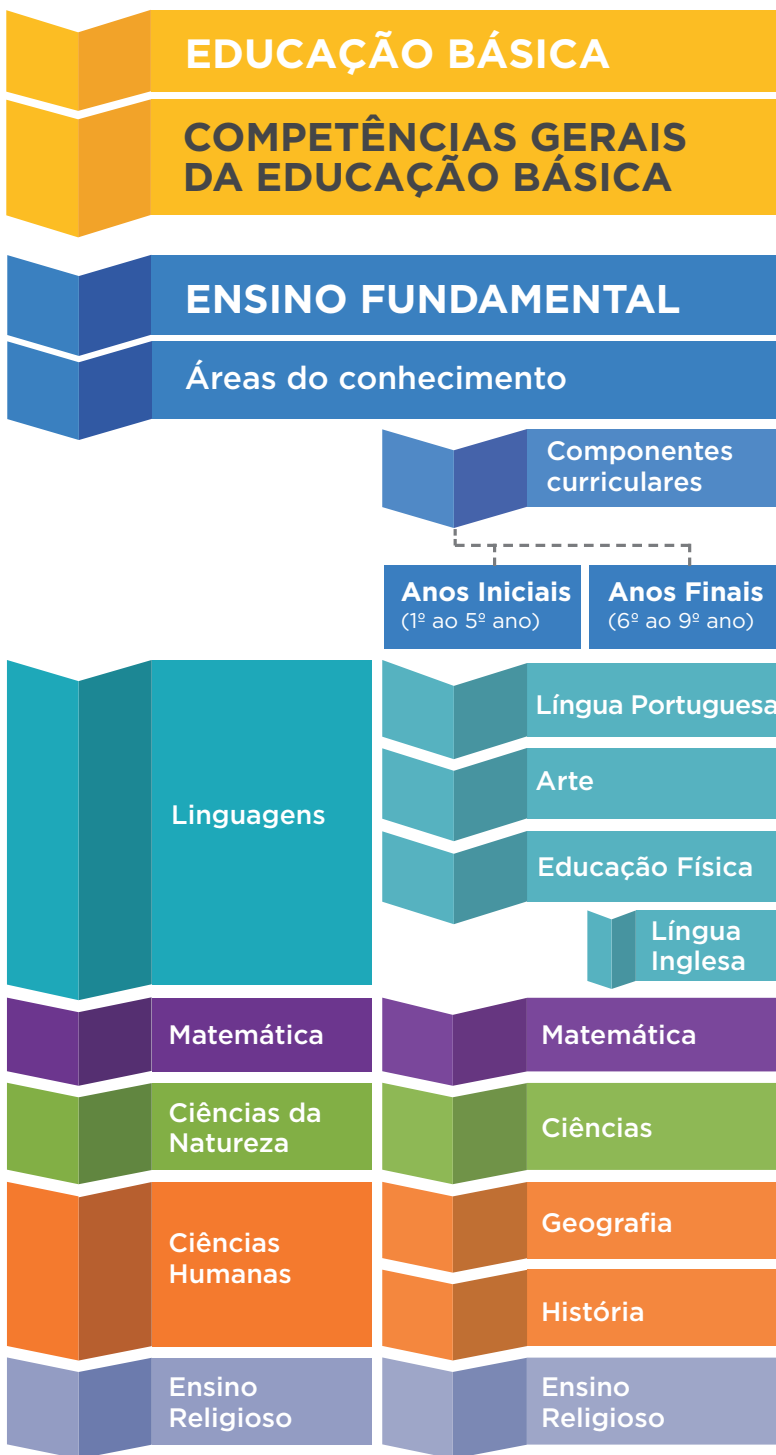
EDUCAÇÃO BÁSICA

COMPETÊNCIAS GERAIS DA EDUCAÇÃO BÁSICA

ENSINO FUNDAMENTAL

Áreas do conhecimento

Componentes curriculares

Anos Iniciais
(1º ao 5º ano)

Anos Finais
(6º ao 9º ano)

Linguagens

Língua Portuguesa

Arte

Educação Física

Língua Inglesa

Matemática

Matemática

Ciências da Natureza

Ciências

Ciências Humanas

Geografia

História

Ensino Religioso

Ensino Religioso